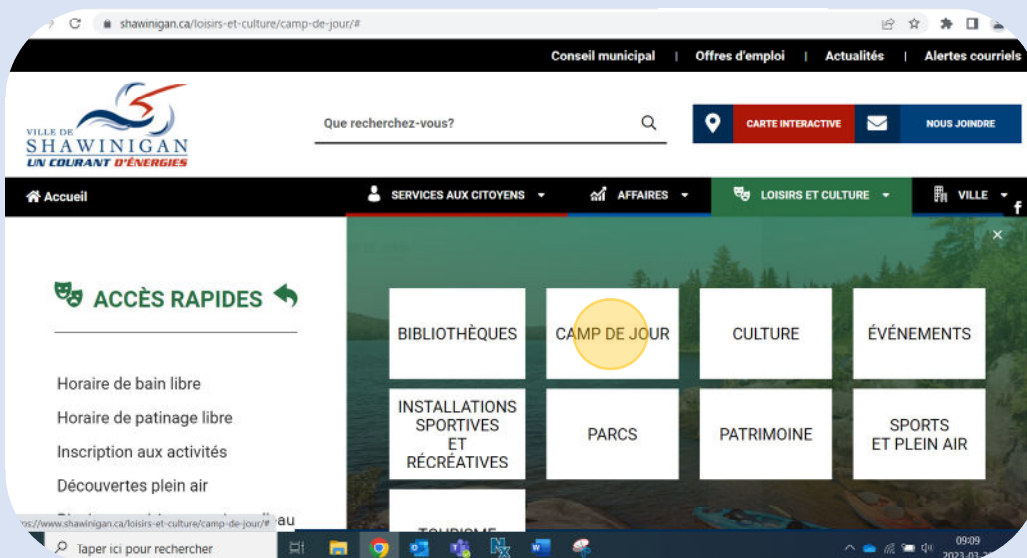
shawinigan.ca/loisirs-et-culture/camp-de-jour/#

Conseil municipal | Offres d'emploi | Actualités | Alertes courriels

VILLE DE SHAWINIGAN UN COURANT D'ÉNERGIES

Que recherchez-vous?

CARTE INTERACTIVE

NOUS JOINDRE

Accueil

SERVICES AUX CITOYENS

AFFAIRES

LOISIRS ET CULTURE

VILLE

ACCÈS RAPIDES

Horaire de bain libre

Horaire de patinage libre

Inscription aux activités

Découvertes plein air

BIBLIOTHÈQUES

CAMP DE JOUR

CULTURE

ÉVÉNEMENTS

INSTALLATIONS SPORTIVES ET RÉCRÉATIVES

PARCS

PATRIMOINE

SPORTS ET PLEIN AIR

TOURISME

https://www.shawinigan.ca/loisirs-et-culture/camp-de-jour/#

Taper ici pour rechercher

09:09

2023-03-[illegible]